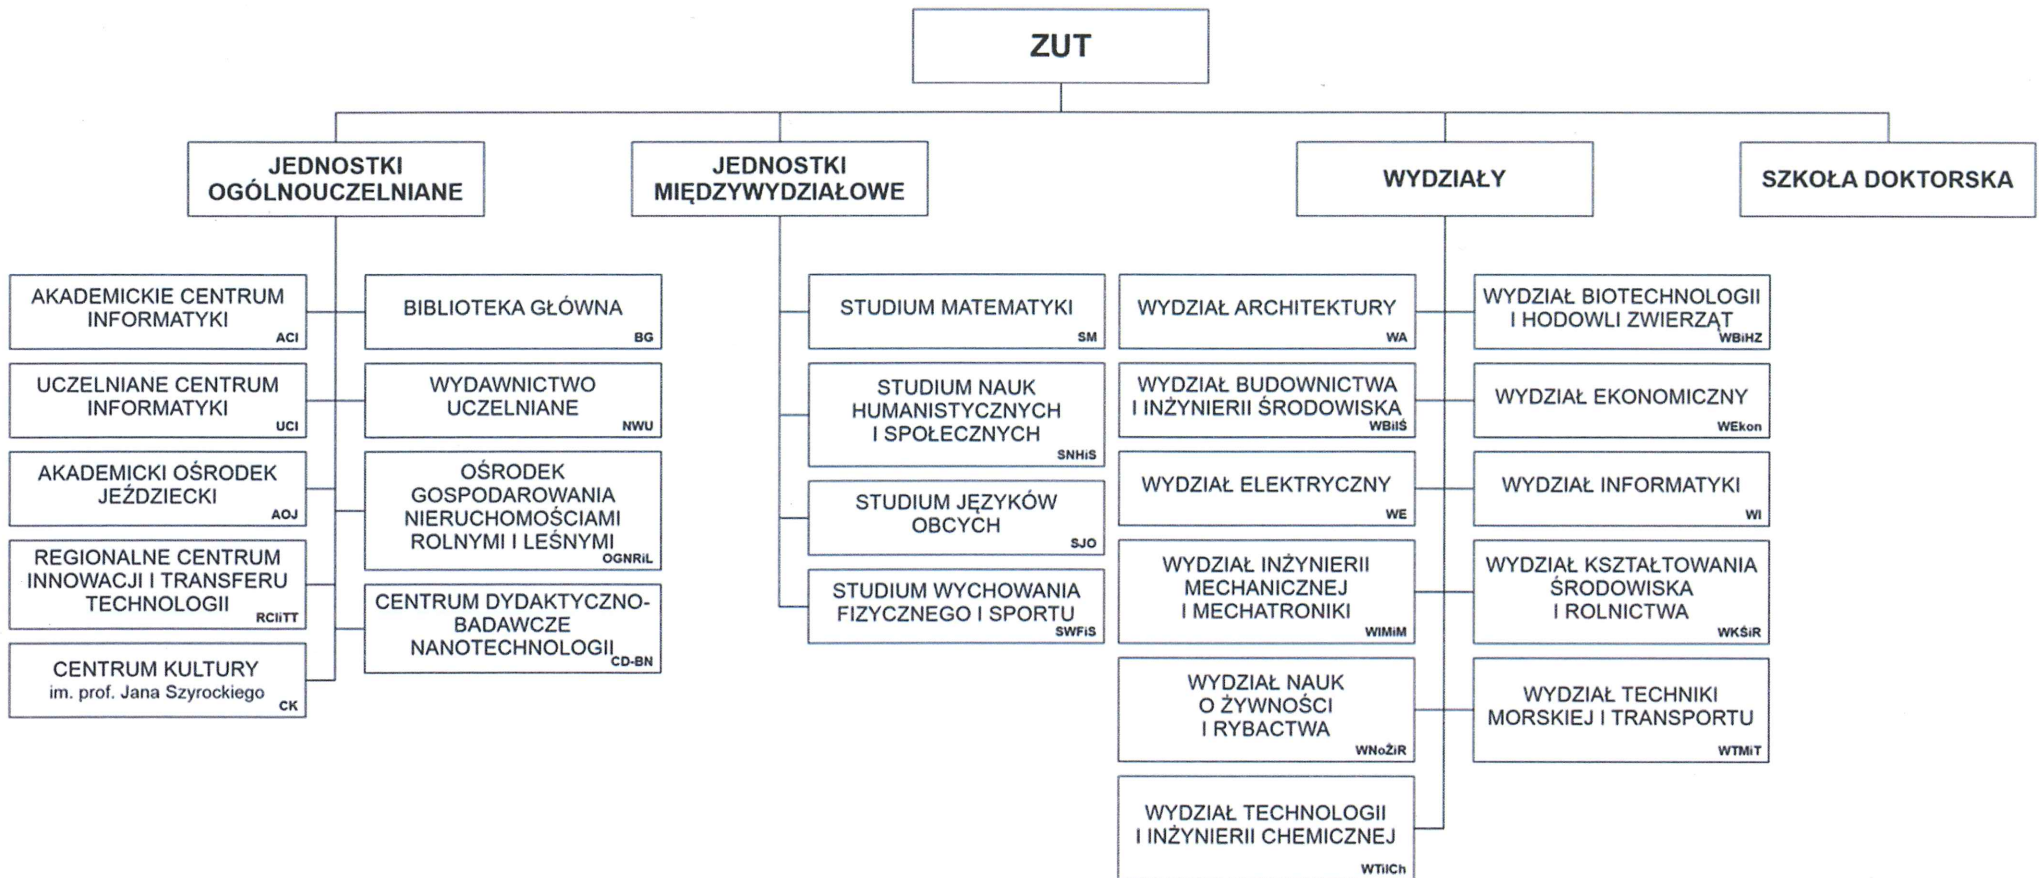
ZUT

JEDNOSTKI OGÓLNOUCZELNIANE

JEDNOSTKI MIĘDZYWYDZIAŁOWE

WYDZIAŁY

SZKOŁA DOKTORSKA

AKADEMICKIE CENTRUM INFORMATYKI ACI

UCZELNIANE CENTRUM INFORMATYKI UCI

AKADEMICKI OŚRODEK JEŹDZIECKI AOJ

REGIONALNE CENTRUM INNOWACJI I TRANSFERU TECHNOLOGII RCIiTT

CENTRUM KULTURY im. prof. Jana Szyrockiego CK

BIBLIOTEKA GŁÓWNA BG

WYDAWNICTWO UCZELNIANE NWU

OŚRODEK GOSPODAROWANIA NIERUCHOMOŚCIAMI ROLNYMI I LEŚNYMI OGNRiL

CENTRUM DYDAKTYCZNO-BADAWCZE NANOTECHNOLOGII CD-BN

STUDIUM MATEMATYKI SM

STUDIUM NAUK HUMANISTYCZNYCH I SPOŁECZNYCH SNHiS

STUDIUM JĘZYKÓW OBCYCH SJO

STUDIUM WYCHOWANIA FIZYCZNEGO I SPORTU SWFiS

WYDZIAŁ ARCHITEKTURY WA

WYDZIAŁ BUDOWNICTWA I INŻYNIERII ŚRODOWISKA WBiIŚ

WYDZIAŁ ELEKTRYCZNY WE

WYDZIAŁ INŻYNIERII MECHANICZNEJ I MECHATRONIKI WIMiM

WYDZIAŁ NAUK O ŻYWNOŚCI I RYBACTWA WNoŻiR

WYDZIAŁ TECHNOLOGII I INŻYNIERII CHEMICZNEJ WTiICh

WYDZIAŁ BIOTECHNOLOGII I HODOWLI ZWIERZĄT WBiHZ

WYDZIAŁ EKONOMICZNY WEkon

WYDZIAŁ INFORMATYKI WI

WYDZIAŁ KSZTAŁTOWANIA ŚRODOWISKA I ROLNICTWA WKŚiR

WYDZIAŁ TECHNIKI MORSKIEJ I TRANSPORTU WTMiT